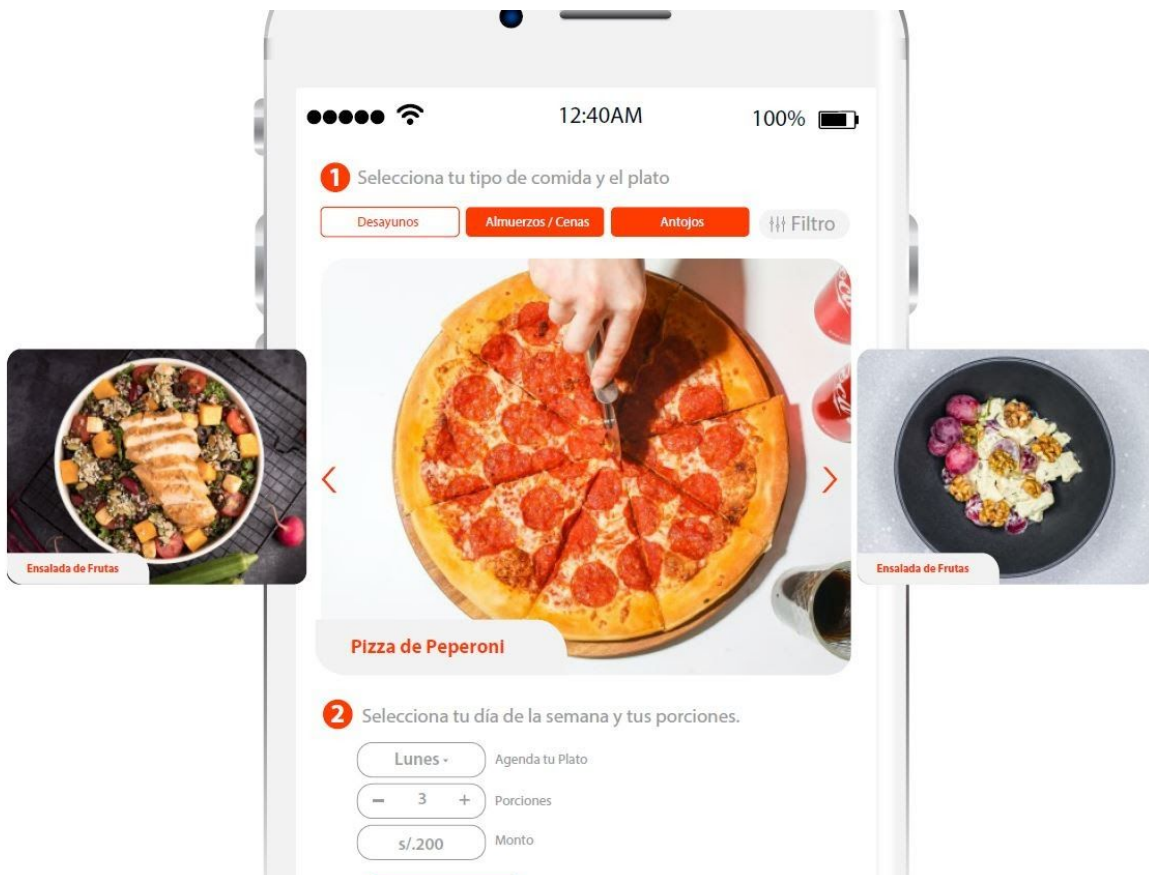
12:40AM 100%

1 Selecciona tu tipo de comida y el plato

Desayunos Almuerzos / Cenas Antojos Filtro

Ensalada de Frutas

Pizza de Peperoni

Ensalada de Frutas

2 Selecciona tu día de la semana y tus porciones.

Lunes Agenda tu Plato

− 3 + Porciones

s/.200 Monto